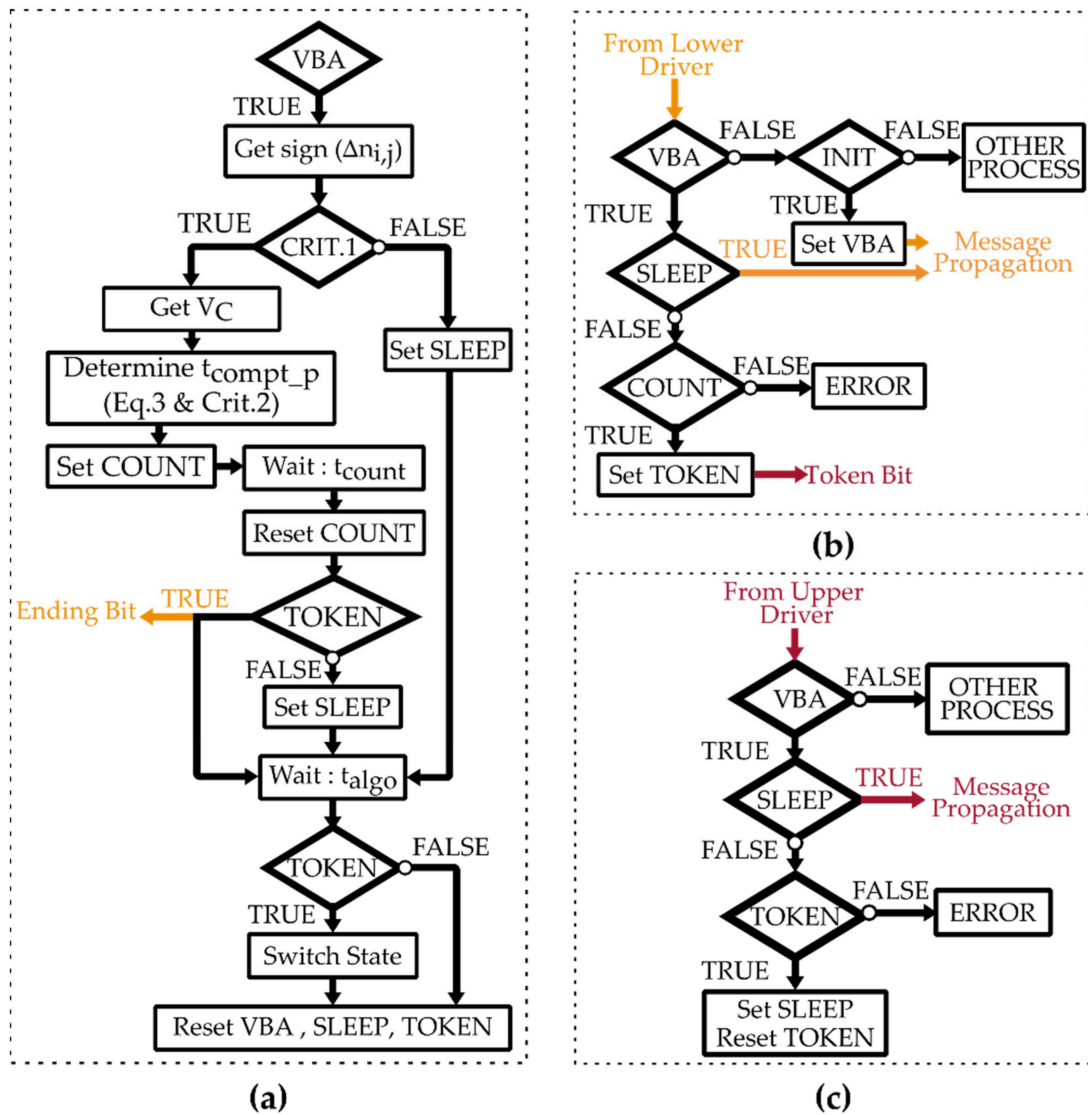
VBA
TRUE
Get sign ($\Delta n_{i,j}$)
TRUE
CRIT.1
FALSE
Get $V_C$
Determine $t_{compt\_p}$ (Eq.3 & Crit.2)
Set SLEEP
Set COUNT
Wait : $t_{count}$
Reset COUNT
Ending Bit
TRUE
TOKEN
FALSE
Set SLEEP
Wait : $t_{algo}$
TOKEN
FALSE
TRUE
Switch State
Reset VBA , SLEEP, TOKEN

(a)

From Lower Driver
VBA
FALSE
INIT
FALSE
OTHER PROCESS
TRUE
TRUE
Set VBA
Message Propagation
SLEEP
TRUE
FALSE
COUNT
FALSE
ERROR
TRUE
Set TOKEN
Token Bit

(b)

From Upper Driver
VBA
FALSE
OTHER PROCESS
TRUE
SLEEP
TRUE
Message Propagation
FALSE
TOKEN
FALSE
ERROR
TRUE
Set SLEEP
Reset TOKEN

(c)